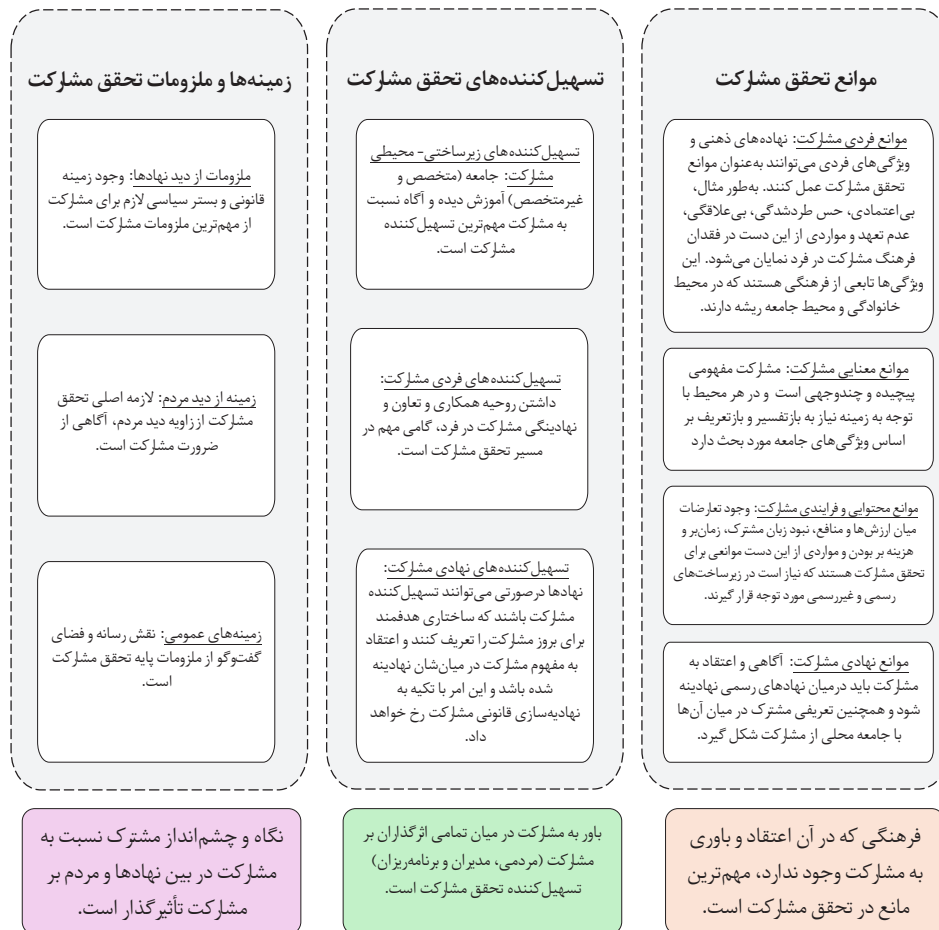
موانع تحقق مشارکت

موانع فردی مشارکت: نهاده‌های ذهنی و ویژگی‌های فردی می‌توانند به‌عنوان موانع تحقق مشارکت عمل کنند. به‌طور مثال، بی‌اعتمادی، حس طردشدگی، بی‌علاقگی، عدم تعهد و مواردی از این دست در فقدان فرهنگ مشارکت در فرد نمایان می‌شود. این ویژگی‌ها تابعی از فرهنگی هستند که در محیط خانوادگی و محیط جامعه ریشه دارند.

موانع معنایی مشارکت: مشارکت مفهومی پیچیده و چندوجهی است و در هر محیط با توجه به زمینه نیاز به بازتفسیر و بازتعریف بر اساس ویژگی‌های جامعه مورد بحث دارد

موانع محتوایی و فرایندی مشارکت: وجود تعارضات میان ارزش‌ها و منافع، نبود زبان مشترک، زمان‌بر و هزینه بر بودن و مواردی از این دست موانعی برای تحقق مشارکت هستند که نیاز است در زیرساخت‌های رسمی و غیررسمی مورد توجه قرار گیرند.

موانع نهادی مشارکت: آگاهی و اعتقاد به مشارکت باید درمیان نهادهای رسمی نهادینه شود و همچنین تعریفی مشترک در میان آن‌ها با جامعه محلی از مشارکت شکل گیرد.

فرهنگی که در آن اعتقاد و باوری به مشارکت وجود ندارد، مهم‌ترین مانع در تحقق مشارکت است.

تسهیل‌کننده‌های تحقق مشارکت

تسهیل‌کننده‌های زیرساختی- محیطی مشارکت: جامعه (متخصص و غیرمتخصص) آموزش دیده و آگاه نسبت به مشارکت مهم‌ترین تسهیل‌کننده مشارکت است.

تسهیل‌کننده‌های فردی مشارکت: داشتن روحیه همکاری و تعاون و نهادینگی مشارکت در فرد، گامی مهم در مسیر تحقق مشارکت است.

تسهیل‌کننده‌های نهادی مشارکت: نهادها درصورتی می‌توانند تسهیل‌کننده مشارکت باشند که ساختاری هدفمند برای بروز مشارکت را تعریف کنند و اعتقاد به مفهوم مشارکت در میان‌شان نهادینه شده باشد و این امر با تکیه به نهادیه‌سازی قانونی مشارکت رخ خواهد داد.

باور به مشارکت در میان تمامی اثرگذاران بر مشارکت (مردمی، مدیران و برنامه‌ریزان) تسهیل‌کننده تحقق مشارکت است.

زمینه‌ها و ملزومات تحقق مشارکت

ملزومات از دید نهادها: وجود زمینه قانونی و بستر سیاسی لازم برای مشارکت از مهم‌ترین ملزومات مشارکت است.

زمینه از دید مردم: لازمه اصلی تحقق مشارکت از زاویه دید مردم، آگاهی از ضرورت مشارکت است.

زمینه‌های عمومی: نقش رسانه و فضای گفتوگو از ملزومات پایه تحقق مشارکت است.

نگاه و چشم‌انداز مشترک نسبت به مشارکت در بین نهادها و مردم بر مشارکت تأثیرگذار است.